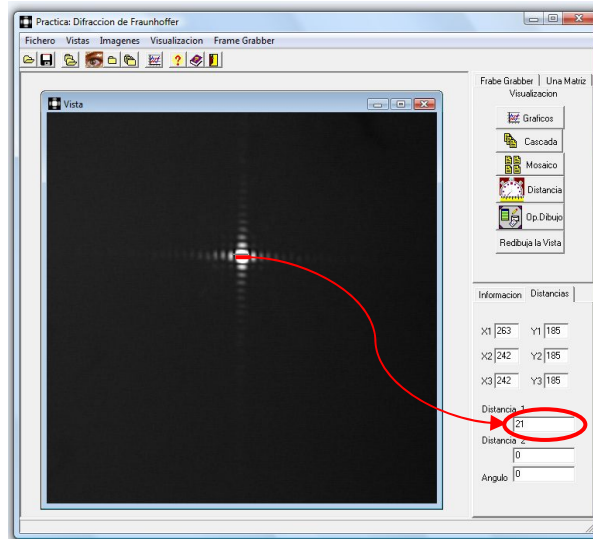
Practica: Difraccion de Fraunhoffer

Fichero Vistas Imagenes Visualizacion Frame Grabber

Vista

Frabe Grabber | Una Matriz

Visualizacion

Graficos

Cascada

Mosaico

Distancia

Op.Dibujo

Redibuja la Vista

Informacion | Distancias

X1 263 Y1 185

X2 242 Y2 185

X3 242 Y3 185

Distancia 1

21

Distancia 2

0

Angulo 0